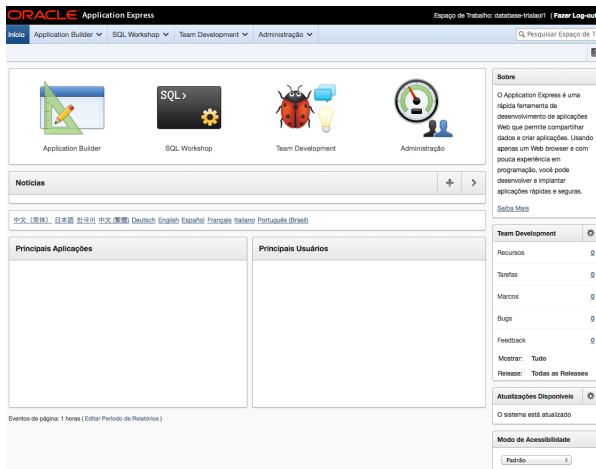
ORACLE Application Express

Espaço de Trabalho: database-trialao1 ( Fazer Log-out

Início | Application Builder | SQL Workshop | Team Development | Administração

Pesquisar Espaço de T

SQL >

Application Builder

SQL Workshop

Team Development

Administração

Notícias

中文 (简体) 日本語 한국어 中文 (繁體) Deutsch English Español Français Italiano Português (Brasil)

Principais Aplicações

Principais Usuários

Eventos de página: 1 horas ( Editar Período de Relatórios )

Sobre

O Application Express é uma rápida ferramenta de desenvolvimento de aplicações Web que permite compartilhar dados e criar aplicações. Usando apenas um Web browser e com pouca experiência em programação, você pode desenvolver e implantar aplicações rápidas e seguras.

Saiba Mais

Team Development

| | |
|---|---|
| Recursos | 0 |
| Tarefas | 0 |
| Marcos | 0 |
| Bugs | 0 |
| Feedback | 0 |

Mostrar: Tudo

Release: Todas as Releases

Atualizações Disponíveis

O sistema está atualizado

Modo de Acessibilidade

Padrão